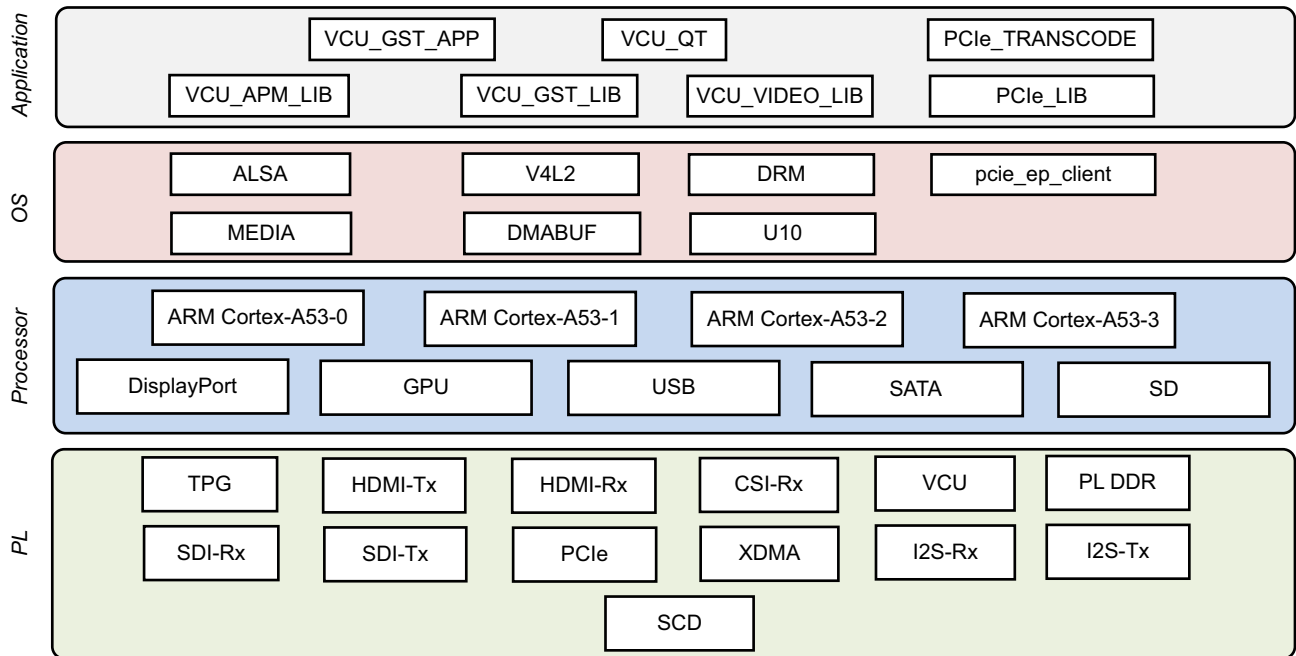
Application

VCU_GST_APP
VCU_QT
PCIe_TRANSCODE
VCU_APM_LIB
VCU_GST_LIB
VCU_VIDEO_LIB
PCIe_LIB

OS

ALSA
V4L2
DRM
pcie_ep_client
MEDIA
DMABUF
U10

Processor

ARM Cortex-A53-0
ARM Cortex-A53-1
ARM Cortex-A53-2
ARM Cortex-A53-3
DisplayPort
GPU
USB
SATA
SD

PL

TPG
HDMI-Tx
HDMI-Rx
CSI-Rx
VCU
PL DDR
SDI-Rx
SDI-Tx
PCIe
XDMA
I2S-Rx
I2S-Tx
SCD